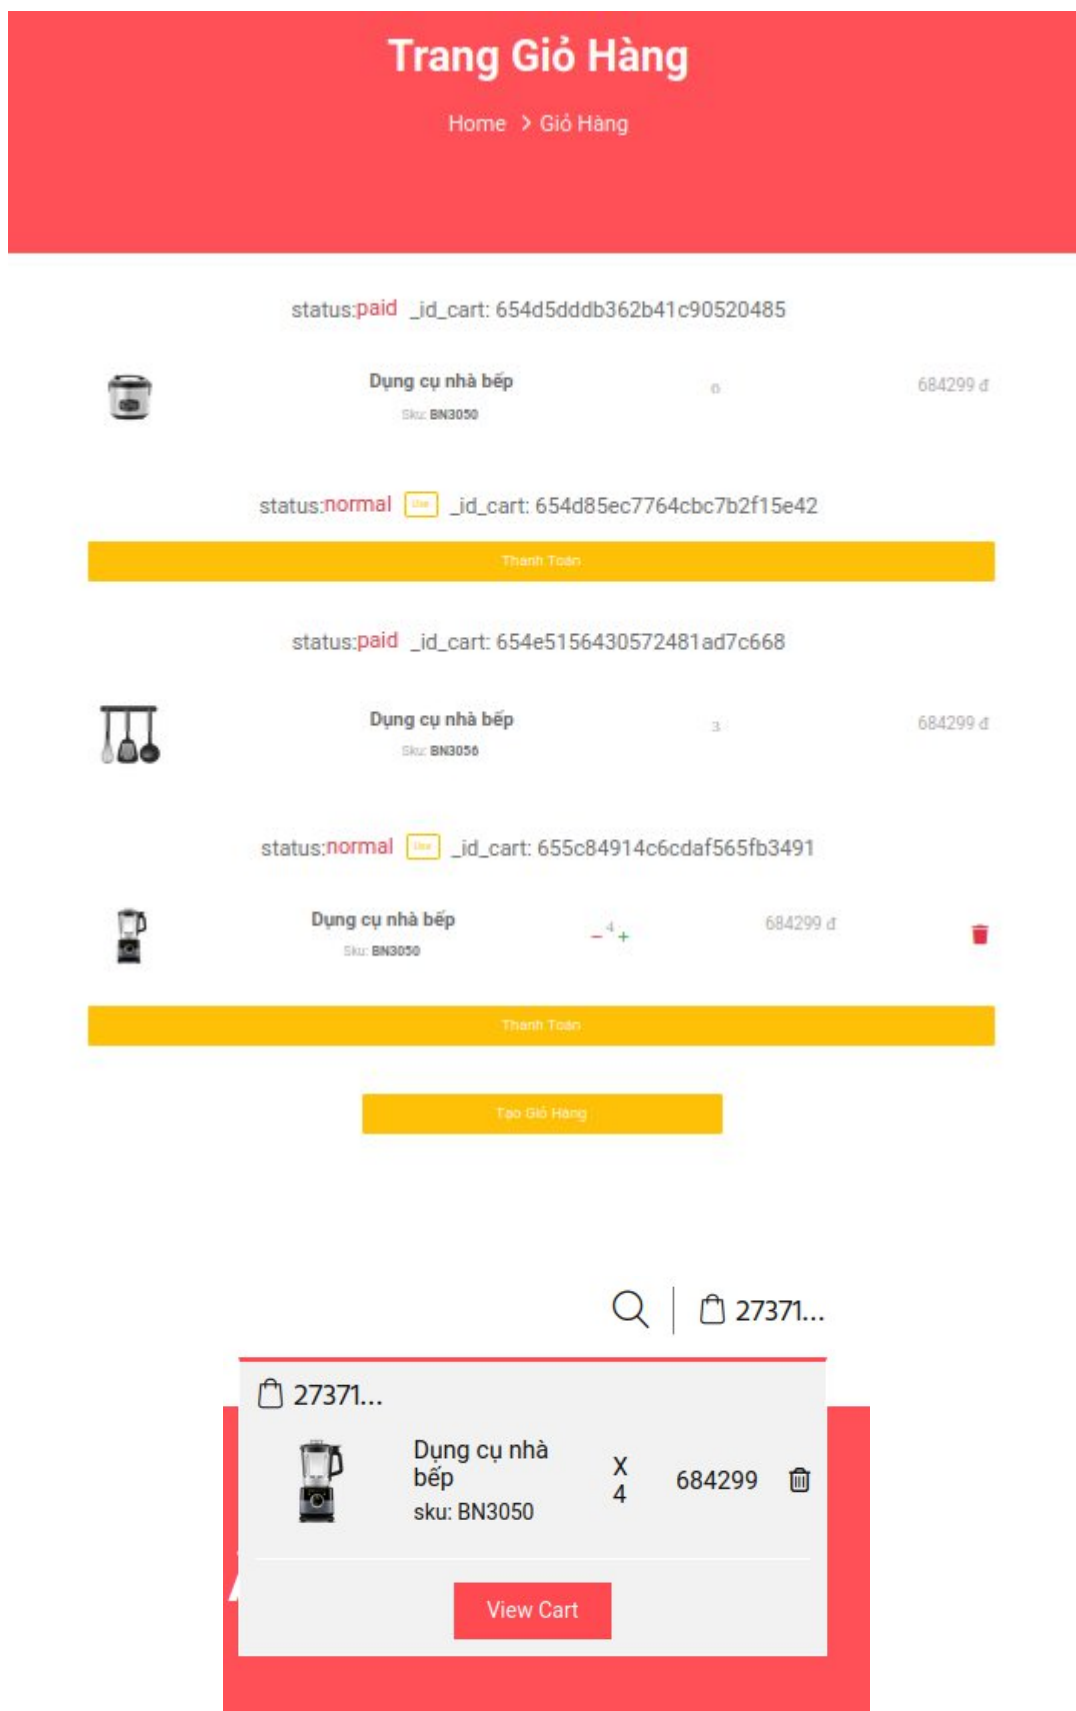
Trang Giỏ Hàng

Home > Giỏ Hàng

status:paid _id_cart: 654d5dddb362b41c90520485

Dụng cụ nhà bếp
Sku: BN3050

0

684299 đ

status:normal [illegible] _id_cart: 654d85ec7764cbc7b2f15e42

Thanh Toán

status:paid _id_cart: 654e5156430572481ad7c668

Dụng cụ nhà bếp
Sku: BN3056

3

684299 đ

status:normal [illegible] _id_cart: 655c84914c6cdaf565fb3491

Dụng cụ nhà bếp
Sku: BN3050

- 4 +

684299 đ

Thanh Toán

Tạo Giỏ Hàng

27371...

27371...

Dụng cụ nhà bếp
sku: BN3050

X 4

684299

View Cart